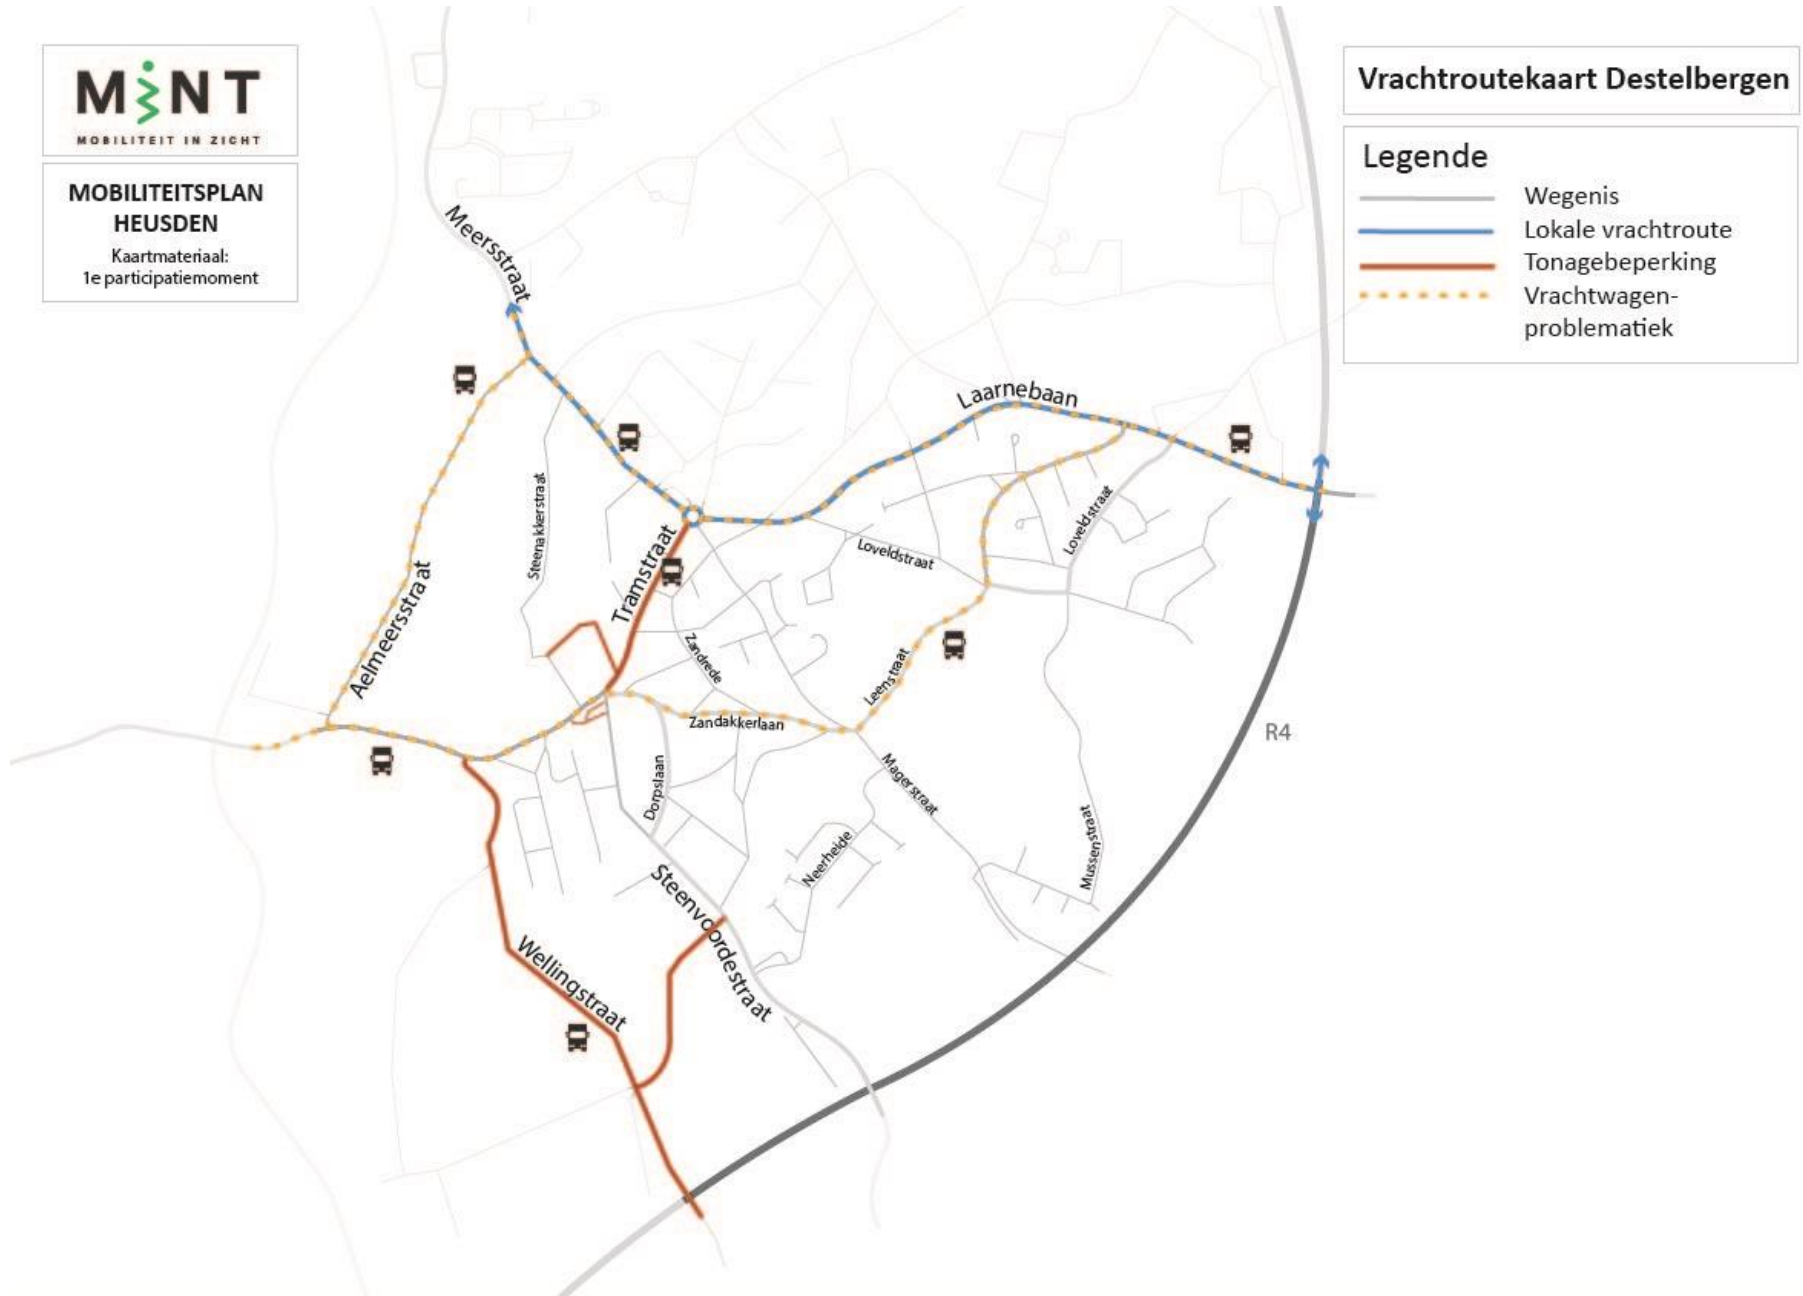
MINT
MOBILITEIT IN ZICHT

MOBILITEITSPLAN HEUSDEN
Kaartmateriaal: 1e participatiemoment

Vrachtroutekaart Destelbergen

Legende
Wegenis
Lokale vrachtroute
Tonagebeperking
Vrachtwagen-problematiek

Meersstraat
Laarnebaan
Steenakkerstraat
Tramstraat
Loveldstraat
Loveldstraat
Aelmeersstraat
Zandrede
Leenstraat
Zandakkerlaan
R4
Dorpslaan
Magerstraat
Neerheide
Mussenstraat
Steenvoordestraat
Wellingstraat